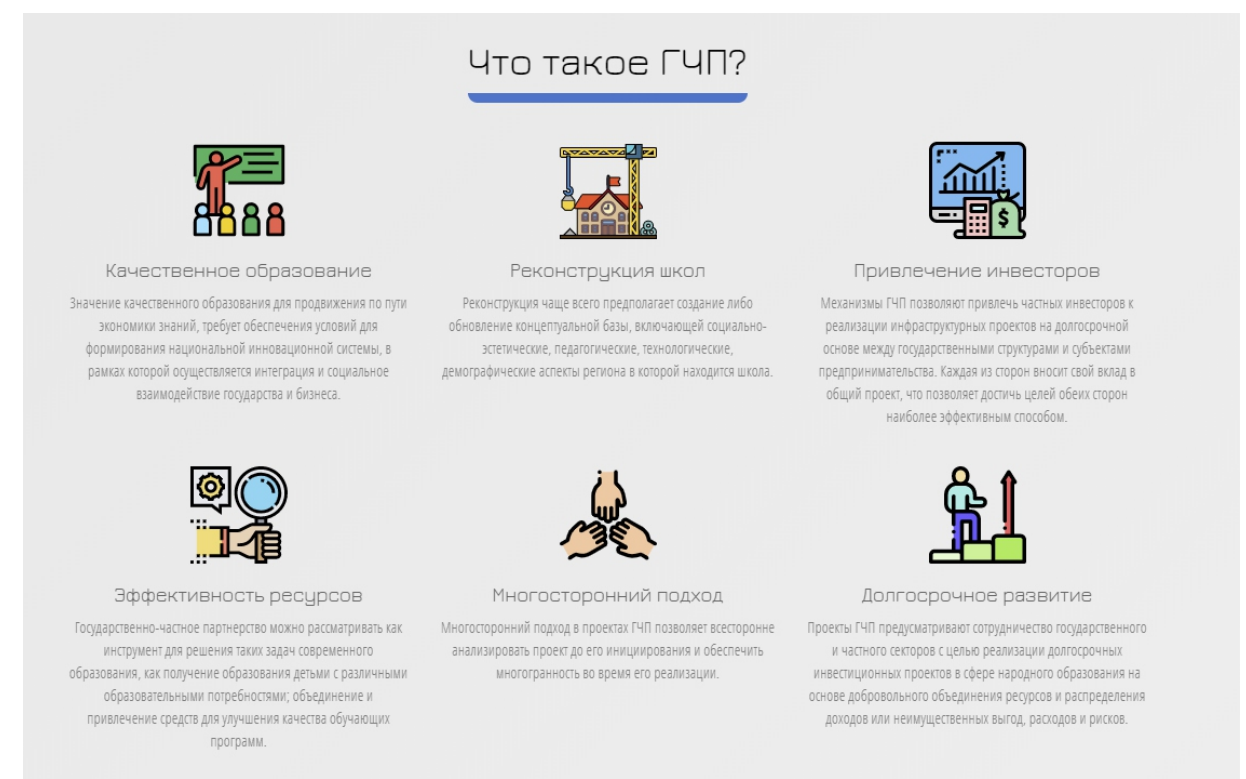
Что такое ГЧП?

Качественное образование

Значение качественного образования для продвижения по пути экономики знаний, требует обеспечения условий для формирования национальной инновационной системы, в рамках которой осуществляется интеграция и социальное взаимодействие государства и бизнеса.

Реконструкция школ

Реконструкция чаще всего предполагает создание либо обновление концептуальной базы, включающей социально-эстетические, педагогические, технологические, демографические аспекты региона в которой находится школа.

Привлечение инвесторов

Механизмы ГЧП позволяют привлечь частных инвесторов к реализации инфраструктурных проектов на долгосрочной основе между государственными структурами и субъектами предпринимательства. Каждая из сторон вносит свой вклад в общий проект, что позволяет достичь целей обеих сторон наиболее эффективным способом.

Эффективность ресурсов

Государственно-частное партнерство можно рассматривать как инструмент для решения таких задач современного образования, как получение образования детьми с различными образовательными потребностями; объединение и привлечение средств для улучшения качества обучающих программ.

Многосторонний подход

Многосторонний подход в проектах ГЧП позволяет всесторонне анализировать проект до его инициирования и обеспечить многогранность во время его реализации.

Долгосрочное развитие

Проекты ГЧП предусматривают сотрудничество государственного и частного секторов с целью реализации долгосрочных инвестиционных проектов в сфере народного образования на основе добровольного объединения ресурсов и распределения доходов или неимущественных выгод, расходов и рисков.